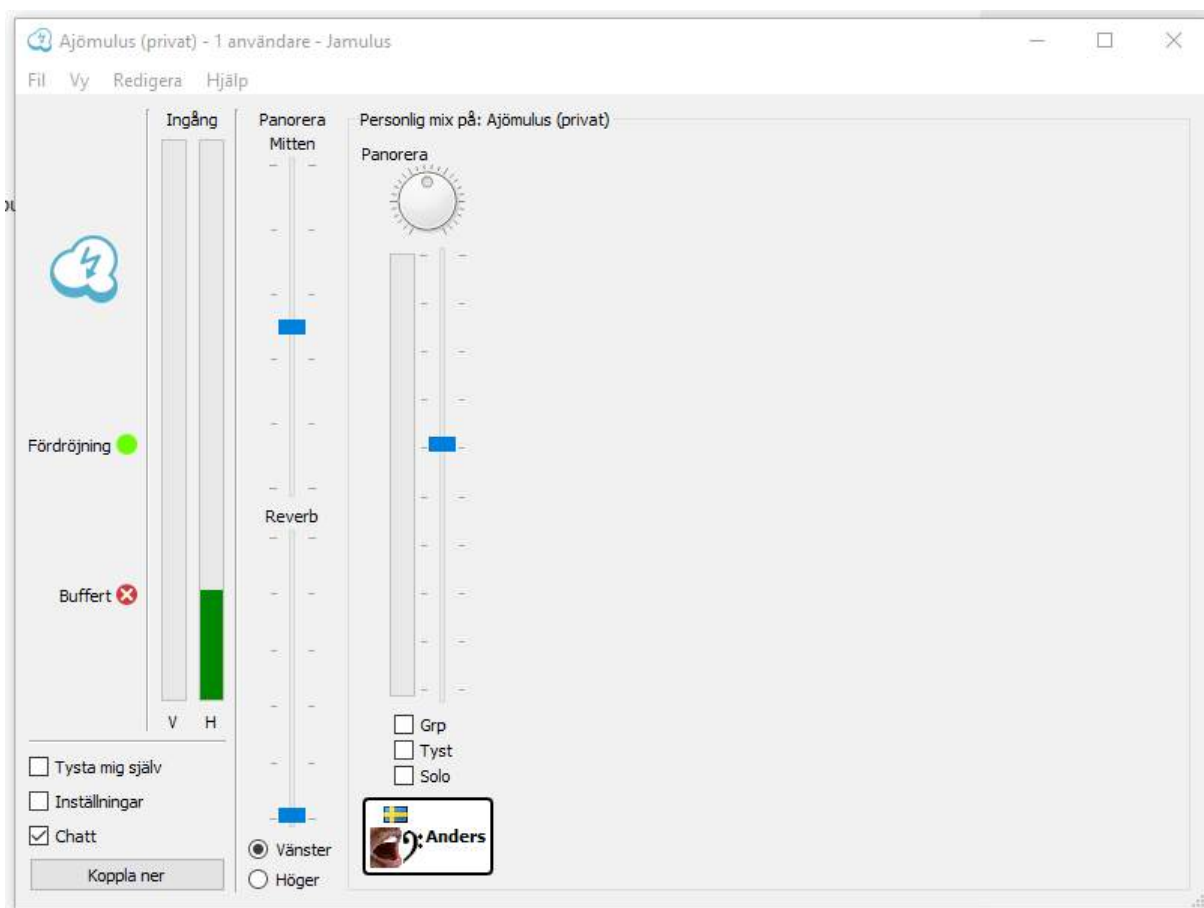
Ajömulus (privat) - 1 användare - Jamulus

Fil Vy Redigera Hjälp

Ingång

Fördröjning

Buffert

V H

Tysta mig själv

Inställningar

Chatt

Koppla ner

Panorera
Mitten

Reverb

Vänster

Höger

Personlig mix på: Ajömulus (privat)

Panorera

Grp

Tyst

Solo

Anders